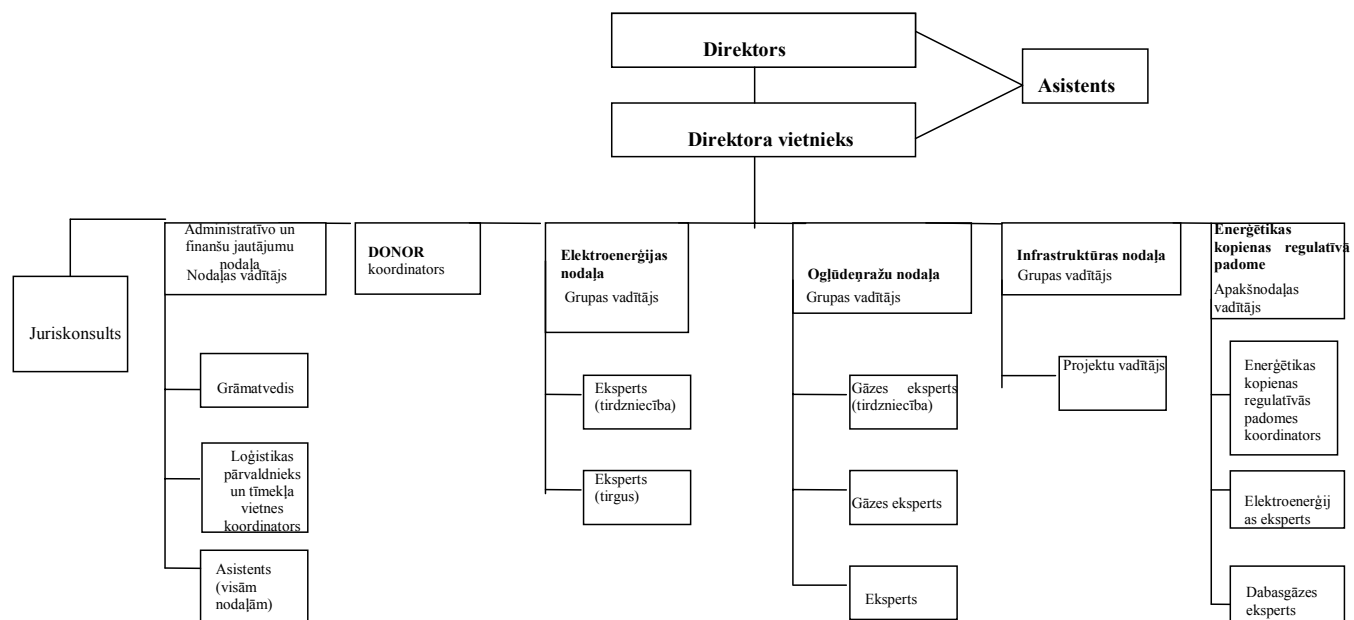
Direktors

Asistents

Direktora vietnieks

Juriskonsults

Administratīvo un finanšu jautājumu nodaļa
Nodaļas vadītājs

Grāmatvedis

Loģistikas pārvaldnieks un tīmekļa vietnes koordinators

Asistents (visām nodaļām)

DONOR koordinators

Elektroenerģijas nodaļa
Grupas vadītājs

Eksperts (tirdzniecība)

Eksperts (tirgus)

Ogļūdeņražu nodaļa
Grupas vadītājs

Gāzes eksperts (tirdzniecība)

Gāzes eksperts

Eksperts

Infrastruktūras nodaļa
Grupas vadītājs

Projektu vadītājs

Enerģētikas kopienas regulatīvā padome
Apakšnodaļas vadītājs

Enerģētikas kopienas regulatīvās padomes koordinators

Elektroenerģijas eksperts

Dabasgāzes eksperts